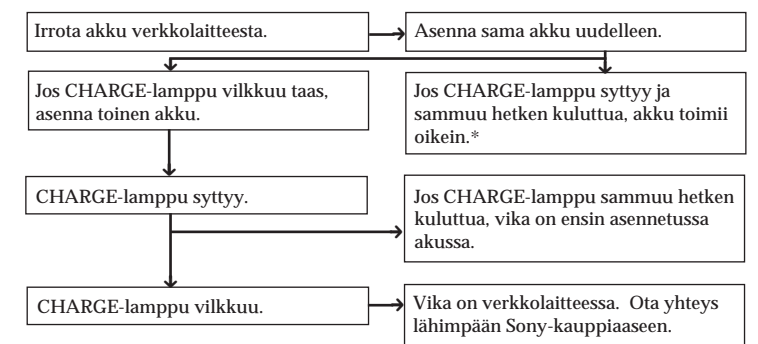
Irrota akku verkkolaitteesta.

Asenna sama akku uudelleen.

Jos CHARGE-lamppu vilkkuu taas, asenna toinen akku.

Jos CHARGE-lamppu syttyy ja sammuu hetken kuluttua, akku toimii oikein.*

CHARGE-lamppu syttyy.

Jos CHARGE-lamppu sammuu hetken kuluttua, vika on ensin asennetussa akussa.

CHARGE-lamppu vilkkuu.

Vika on verkkolaitteessa. Ota yhteys lähimpään Sony-kauppiaaseen.